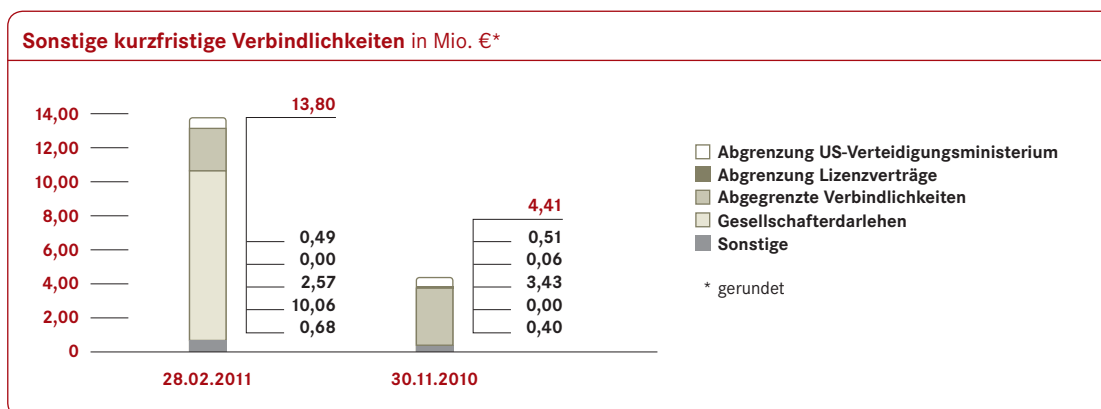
**Sonstige kurzfristige Verbindlichkeiten** in Mio. €*

14,00
12,00
10,00
8,00
6,00
4,00
2,00
0

13,80
0,49
0,00
2,57
10,06
0,68

4,41
0,51
0,06
3,43
0,00
0,40

28.02.2011
30.11.2010

Abgrenzung US-Verteidigungsministerium
Abgrenzung Lizenzverträge
Abgegrenzte Verbindlichkeiten
Gesellschafterdarlehen
Sonstige

* gerundet